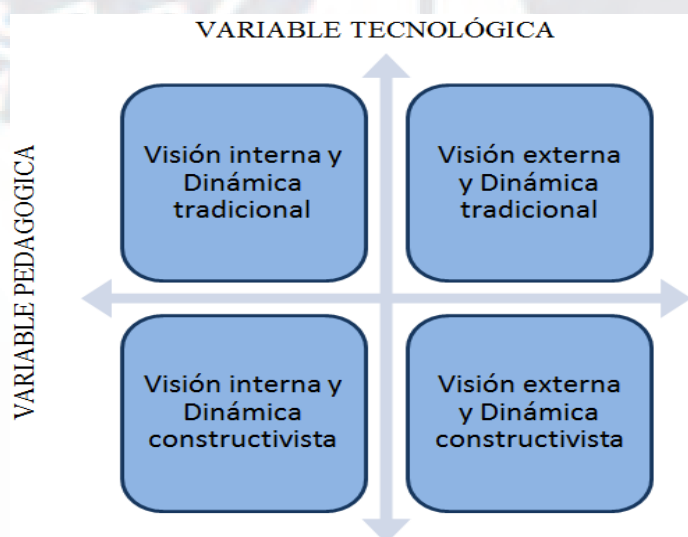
VARIABLE TECNOLÓGICA

VARIABLE PEDAGOGICA

Visión interna y Dinámica tradicional

Visión externa y Dinámica tradicional

Visión interna y Dinámica constructivista

Visión externa y Dinámica constructivista